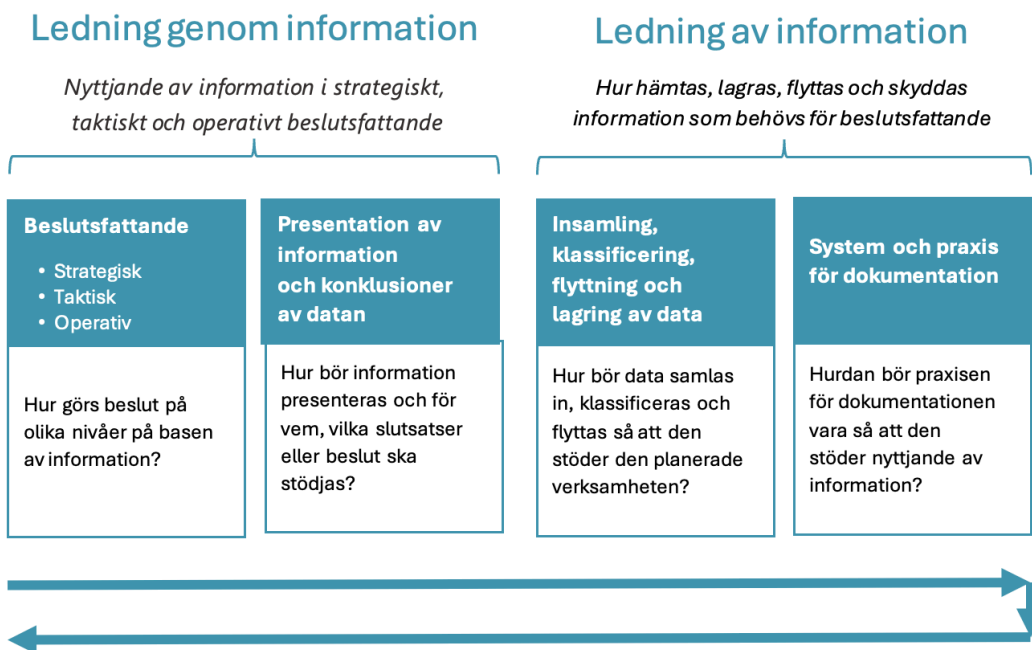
Ledning genom information

Nyttjande av information i strategiskt, taktiskt och operativt beslutsfattande

Ledning av information

Hur hämtas, lagras, flyttas och skyddas information som behövs för beslutsfattande

Beslutsfattande
• Strategisk
• Taktisk
• Operativ

Hur görs beslut på olika nivåer på basen av information?

Presentation av information och konklusioner av datan

Hur bör information presenteras och för vem, vilka slutsatser eller beslut ska stödjas?

Insamling, klassificering, flyttning och lagring av data

Hur bör data samlas in, klassificeras och flyttas så att den stöder den planerade verksamheten?

System och praxis för dokumentation

Hurdan bör praxisen för dokumentationen vara så att den stöder nyttjande av information?